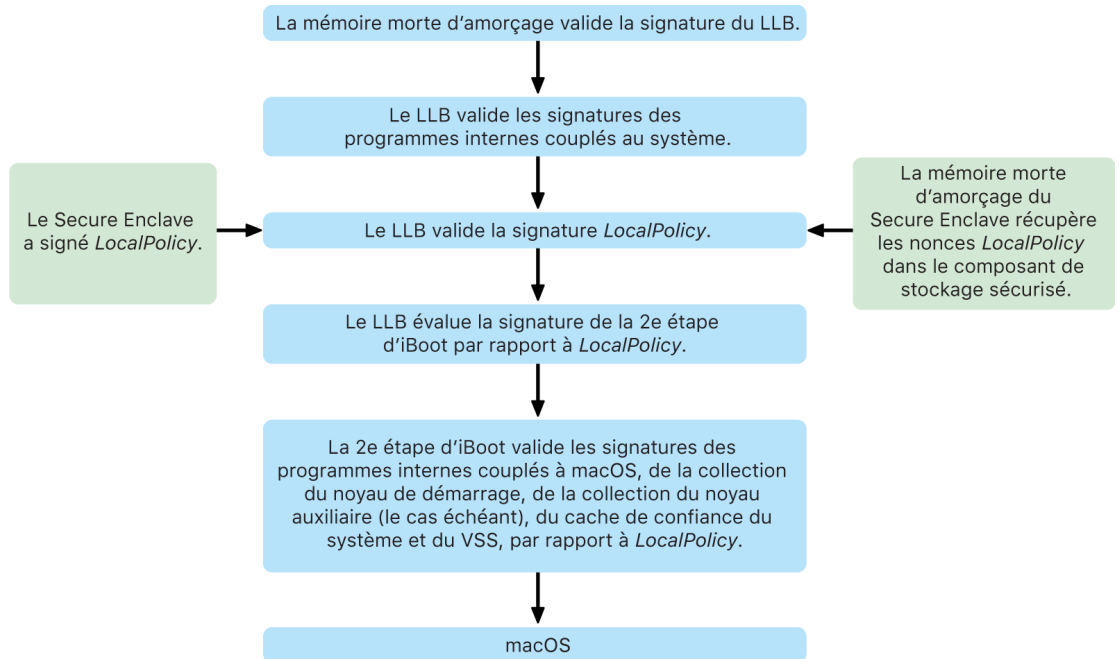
La mémoire morte d’amorçage valide la signature du LLB.

Le LLB valide les signatures des programmes internes couplés au système.

Le Secure Enclave a signé LocalPolicy.

Le LLB valide la signature LocalPolicy.

La mémoire morte d’amorçage du Secure Enclave récupère les nonces LocalPolicy dans le composant de stockage sécurisé.

Le LLB évalue la signature de la 2e étape d’iBoot par rapport à LocalPolicy.

La 2e étape d’iBoot valide les signatures des programmes internes couplés à macOS, de la collection du noyau de démarrage, de la collection du noyau auxiliaire (le cas échéant), du cache de confiance du système et du VSS, par rapport à LocalPolicy.

macOS